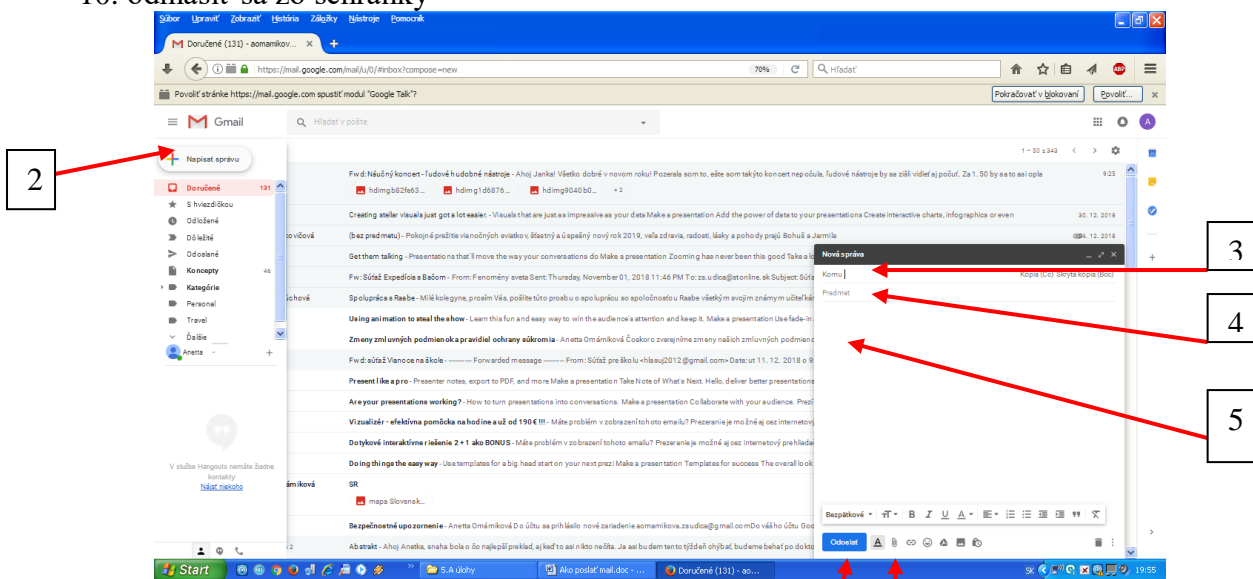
10. odhlásiť sa zo schránky

Súbor Upraviť Zobraziť História Záložky Nástroje Pomocník

Doručené (131) - aomamikov... ×

https://mail.google.com/mail/u/0/#inbox?compose=new

70%

Hľadať

Povoliť stránke https://mail.google.com spustiť modul "Google Talk"?

Pokračovať v blokovaní

Povoliť...

Gmail

Hľadať v pošte

1 – 50 z 343

2

Napísať správu

Doručené 131

S hviezdičkou

Odložené

Dôležité

Odoslané

Koncepty 46

Kategórie

Personal

Travel

Ďalšie

Anetta

Fwd: Náučný koncert - ľudové hudobné nástroje - Ahoj Janka! Všetko dobré v novom roku! Pozerala som to, ešte som takýto koncert nepočula, ľudové nástroje by sa žiaci videť aj počuť. Za 1.50 by sa to asi opla 9:25

hdimg b82fe63... hdimg 1d6876... hdimg 9040b0... +2

Creating stellar visuals just got a lot easier. - Visuals that are just as impressive as your data Make a presentation Add the power of data to your presentations Create interactive charts, infographics or even 30. 12. 2018

kovičová (bez predmetu) - Pokojné prežitie vianočných sviatkov, šťastný a úspešný nový rok 2019, veľa zdravia, radosti, lásky a pohody prajú Bohuš a Jarmila 24. 12. 2018

Get them talking - Presentations that move the way your conversations do Make a presentation Zooming has never been this good Take a lo

Fw: Súťaž Expedícia s Bačom - From: Fenomény sveta Sent: Thursday, November 01, 2018 11:46 PM To: za.udica@stonline.sk Subject: Súťa

čhové Spolupráca s Raabe - Milé kolegyne, prosím Vás, pošlite túto prosbu o spoluprácu so spoločnosťou Raabe všetkým svojim známym učiteľkám

Using animation to steal the show - Learn this fun and easy way to win the audience's attention and keep it. Make a presentation Use fade-in

Zmeny zmluvných podmienok a pravidiel ochrany súkromia - Anetta Omámiková Čoskoro zverejníme zmeny našich zmluvných podmienok

Fwd: súťaž Vianoce na škole - Forwarded message From: Súťaž pre školu <hlasuj2012@gmail.com> Date: ut 11. 12. 2018 o 9

Present like a pro - Presenter notes, export to PDF, and more Make a presentation Take Note of What's Next. Hello, deliver better presentations

Are your presentations working? - How to turn presentations into conversations. Make a presentation Collaborate with your audience. Prezi

Vizualizér - efektívna pomôcka na hodine a už od 190 € !!! - Máte problém v zobrazení tohoto emailu? Prezeranie je možné aj cez internetový

Dotykové interaktívne riešenie 2 + 1 ako BONUS - Máte problém v zobrazení tohoto emailu? Prezeranie je možné aj cez internetový prehliadač

Doing things the easy way - Use templates for a big head start on your next prezi Make a presentation Templates for success The overall lo

V službe Hangouts nemáte žiadne kontakty
Nájsť niekoho

ámiková SR

mapa Slovensk...

Bezpečnostné upozornenie - Anetta Omámiková Do účtu sa prihlásilo nové zariadenie aomamikova.zsudica@gmail.com Do vášho účtu Goo

Abstrakt - Ahoj Anetka, snaha bola o čo najlepší preklad, aj keď to asi nikto nečíta. Ja asi budem tento týždeň chýbať, budeme behať po dokto

Nová správa

Komu

Kópia (Cc) Skrytá kópia (Bcc)

Predmet

3

4

5

Bezpätkové

Odoslať

Start

5.A úlohy

Ako poslať mail.doc - ...

Doručené (131) - ao...

SK

19:55